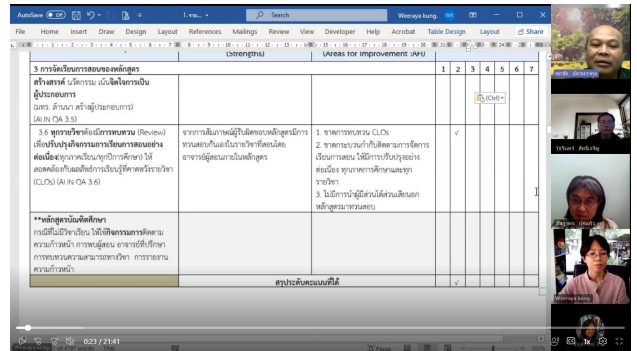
AutoSave Off 1.ขอบ... Search Weeraya kung. WK

File Home Insert Draw Design Layout References Mailings Review View Developer Help Acrobat Table Design Layout Share

3 การจัดบริการสอนของหลักสูตร (Strengths) (Areas for Improvement :AFI) 1 2 3 4 5 6 7

สร้างสรรค์ นวัตกรรม เน้นจิตใจการเป็นผู้ประกอบการ (มทร. ล้านนา สร้างผู้ประกอบการ) (AI IN QA 3.5)

(Ctrl)

3.6 ทุกรายวิชาต้องมีการทบทวน (Review) เพื่อปรับปรุงกิจกรรมการเรียนการสอนอย่างต่อเนื่องทุกภาคเรียน/ทุกปีการศึกษา ให้สอดคล้องกับผลลัพธ์การเรียนรู้ที่คาดหวังรายวิชา (CLOs) (AI IN QA 3.6)

จากการสัมภาษณ์ผู้รับผิดชอบหลักสูตรมีการทวนสอบกับอนุกรรมการวิชาที่สอนโดยอาจารย์ผู้สอนภายในหลักสูตร

1. ขาดการทบทวน CLOs
2. ขาดกระบวนการกำกับติดตามการจัดการเรียนการสอน ให้มีการปรับปรุงอย่างต่อเนื่อง ทุกภาคการศึกษาและทุกรายวิชา
3. ไม่มีการนำผู้มีส่วนได้ส่วนเสียนอกหลักสูตรมาทวนสอบ

√

**หลักสูตรบัณฑิตศึกษา
กรณีที่ไม่มีรายวิชาเรียน ให้มีกิจกรรมการติดตามความก้าวหน้า การพบผู้สอน อาจารย์ที่ปรึกษาการทบทวนความสามารถทางวิชา การรายงานความก้าวหน้า

สรุปประเด็นคะแนนที่ได้ √

0:23 / 21:41

Weeraya kung.